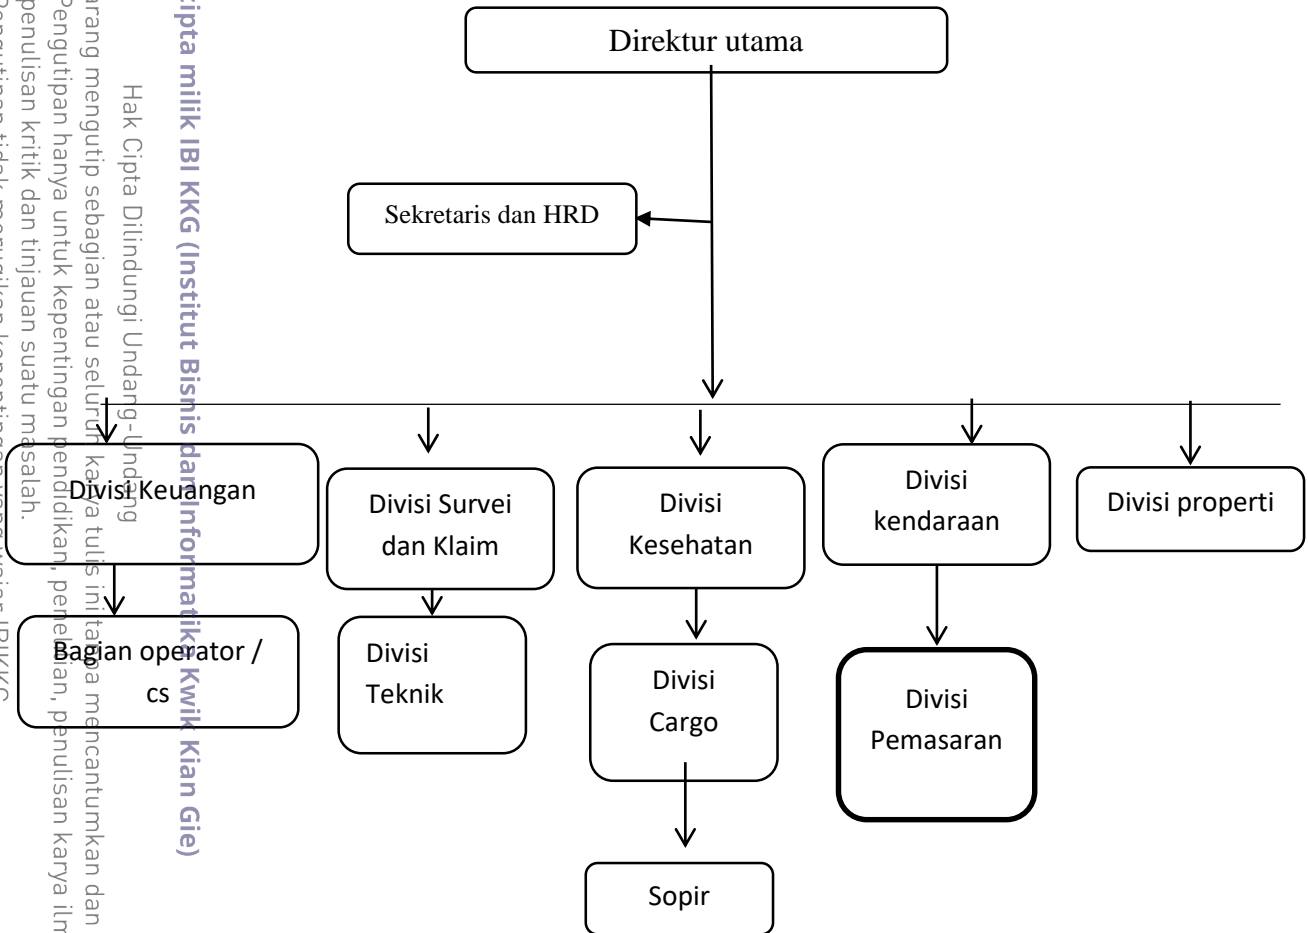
Direktur utama

Sekretaris dan HRD

Divisi Keuangan

Divisi Survei dan Klaim

Divisi Kesehatan

Divisi kendaraan

Divisi properti

Bagian operator / cs

Divisi Teknik

Divisi Cargo

Divisi Pemasaran

Sopir

Hak Cipta milik IBI KKG (Institut Bisnis dan Informatika Kwik Kian Gie)

Hak Cipta Dilindungi Undang-Undang

Dilarang mengutip sebagian atau seluruh karya tulis ini tanpa mencantumkan dan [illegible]

a. Pengutipan hanya untuk kepentingan pendidikan, penelitian, penulisan karya ilm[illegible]

penulisan kritik dan tinjauan suatu masalah.

b. Pengutipan tidak merugikan kepentingan yang wajar IBIKKG.